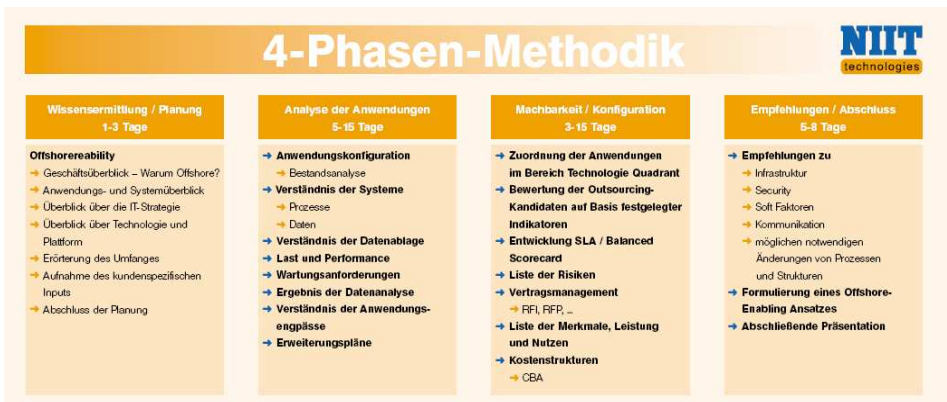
4-Phasen-Methodik

NIIT technologies

Wissensermittlung / Planung
1-3 Tage

Offshoreeability
Geschäftsüberblick – Warum Offshore?
Anwendungs- und Systemüberblick
Überblick über die IT-Strategie
Überblick über Technologie und Plattform
Erörterung des Umfanges
Aufnahme des kundenspezifischen Inputs
Abschluss der Planung

Analyse der Anwendungen
5-15 Tage

Anwendungskonfiguration
Bestandsanalyse
Verständnis der Systeme
Prozesse
Daten
Verständnis der Datenablage
Last und Performance
Wartungsanforderungen
Ergebnis der Datenanalyse
Verständnis der Anwendungsengpässe
Erweiterungspläne

Machbarkeit / Konfiguration
3-15 Tage

Zuordnung der Anwendungen im Bereich Technologie Quadrant
Bewertung der Outsourcing-Kandidaten auf Basis festgelegter Indikatoren
Entwicklung SLA / Balanced Scorecard
Liste der Risiken
Vertragsmanagement
RFI, RFP, ...
Liste der Merkmale, Leistung und Nutzen
Kostenstrukturen
CBA

Empfehlungen / Abschluss
5-8 Tage

Empfehlungen zu
Infrastruktur
Security
Soft Faktoren
Kommunikation
möglichen notwendigen Änderungen von Prozessen und Strukturen
Formulierung eines Offshore-Enabling Ansatzes
Abschließende Präsentation